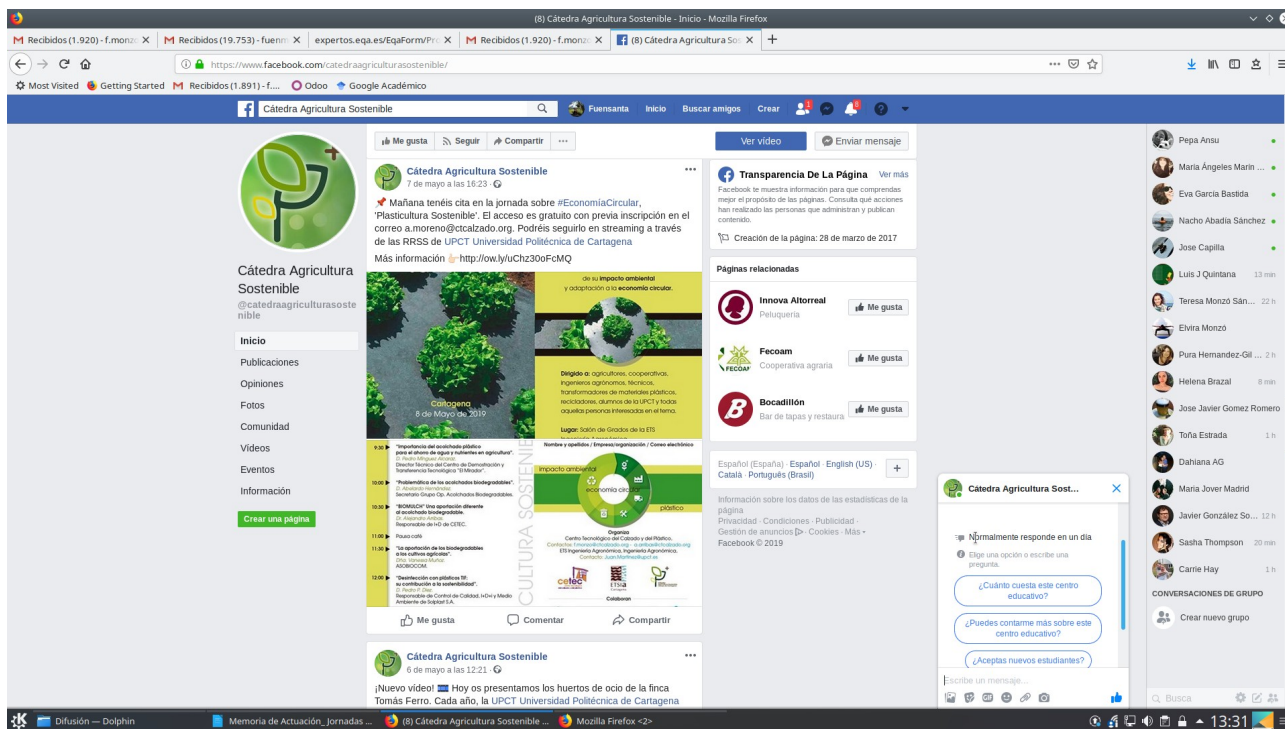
(8) Cátedra Agricultura Sostenible - Inicio - Mozilla Firefox

Recibidos (1.920) - f.monzo | Recibidos (19.753) - fuenm | expertos.eqa.es/EqaForm/Pr | Recibidos (1.920) - f.monzo | (8) Cátedra Agricultura Sos | +

https://www.facebook.com/catedraagriculturasostenible/

Most Visited | Getting Started | Recibidos (1.891) - f.... | Odoo | Google Académico

Cátedra Agricultura Sostenible | Fuensanta | Inicio | Buscar amigos | Crear

Cátedra Agricultura Sostenible
@catedraagriculturasostenible

Inicio
Publicaciones
Opiniones
Fotos
Comunidad
Vídeos
Eventos
Información
Crear una página

Me gusta | Seguir | Compartir | ...

Cátedra Agricultura Sostenible
7 de mayo a las 16:23

Mañana tenéis cita en la jornada sobre #EconomíaCircular, 'Plasticultura Sostenible'. El acceso es gratuito con previa inscripción en el correo a.moreno@ctcalzado.org. Podréis seguirlo en streaming a través de las RRSS de UPCT Universidad Politécnica de Cartagena

Más información http://ow.ly/uChz30oFcMQ

de su impacto ambiental y adaptación a la economía circular.

Cartagena
8 de Mayo de 2019

Dirigido a: agricultores, cooperativas, ingenieros agrónomos, técnicos, transformadores de materiales plásticos, recicladores, alumnos de la UPCT y todas aquellas personas interesadas en el tema.

Lugar: Salón de Grados de la ETS

9:30 h "Importancia del acolchado plástico para el ahorro de agua y nutrientes en agricultura". D. Pedro Mínguez Alcaraz. Director Técnico del Centro de Demostración y Transferencia Tecnológica "El Mirador".
10:00 h "Problemática de los acolchados biodegradables". D. Abelardo Hernández. Secretario Grupo Op. Acolchados Biodegradables.
10:30 h "BIOMULCH" Una aportación diferente al acolchado biodegradable. D. Alejandro Ambas. Responsable de I+D de CETEC.
11:00 h Pausa café
11:30 h "La aportación de los biodegradables a los cultivos agrícolas". Dña. Vanesa Muñoz. ASOBIOCOM.
12:00 h "Desinfección con plásticos TIF: su contribución a la sostenibilidad". D. Pedro F. Diez. Responsable de Control de Calidad, I+D+i y Medio Ambiente de Solplast S.A.

CULTURA SOSTENIBLE

Nombre y apellidos / Empresa/organización / Correo electrónico
impacto ambiental
economía circular
plástico
Organiza
Centro Tecnológico del Calzado y del Plástico.
ETS Ingeniería Agronómica, Ingeniería Agronómica.
cetec
Colaboran

Me gusta | Comentar | Compartir

Cátedra Agricultura Sostenible
6 de mayo a las 12:21

¡Nuevo vídeo! Hoy os presentamos los huertos de ocio de la finca Tomás Ferro. Cada año, la UPCT Universidad Politécnica de Cartagena

Ver vídeo | Enviar mensaje

Transparencia De La Página | Ver más
Facebook te muestra información para que comprendas mejor el propósito de las páginas. Consulta qué acciones han realizado las personas que administran y publican contenido.
Creación de la página: 28 de marzo de 2017

Páginas relacionadas
Innova Altorreal
Peluquería
Me gusta
Fecoam
Cooperativa agraria
Me gusta
Bocadillón
Bar de tapas y restaura
Me gusta

Español (España) · Español · English (US) · Català · Português (Brasil)

Información sobre los datos de las estadísticas de la página
Privacidad · Condiciones · Publicidad · Gestión de anuncios · Cookies · Más
Facebook © 2019

Cátedra Agricultura Sost...
Normalmente responde en un día
Elige una opción o escribe una pregunta.
¿Cuánto cuesta este centro educativo?
¿Puedes contarme más sobre este centro educativo?
¿Aceptas nuevos estudiantes?
Escribe un mensaje...

Pepa Ansu
María Ángeles Marin ...
Eva García Bastida
Nacho Abadía Sánchez
Jose Capilla
Luis J Quintana 13 min
Teresa Monzó Sán... 22 h
Elvira Monzó
Pura Hernandez-Gil ... 2 h
Helena Brazal 8 min
Jose Javier Gomez Romero
Toña Estrada 1 h
Dahiana AG
Maria Jover Madrid
Javier González So... 12 h
Sasha Thompson 20 min
Carrie Hay 1 h
CONVERSACIONES DE GRUPO
Crear nuevo grupo
Busca

Difusión — Dolphin | Memoria de Actuación_Jornadas ... | (8) Cátedra Agricultura Sostenible ... | Mozilla Firefox <2> | 13:31